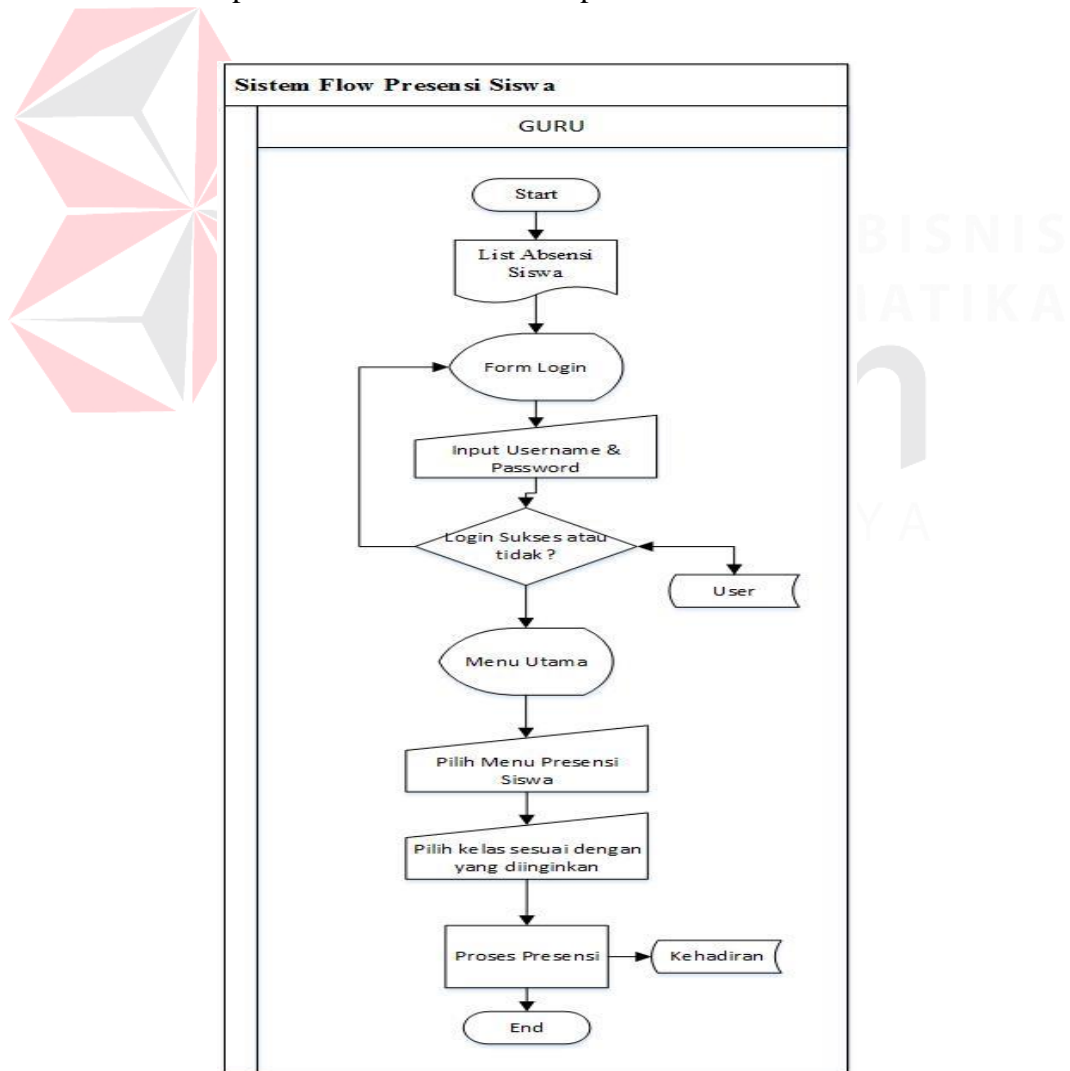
Sistem Flow Presensi Siswa

GURU

Start

List Absensi Siswa

Form Login

Input Username & Password

Login Sukses atau tidak ?

User

Menu Utama

Pilih Menu Presensi Siswa

Pilih kelas sesuai dengan yang diinginkan

Proses Presensi

Kehadiran

End